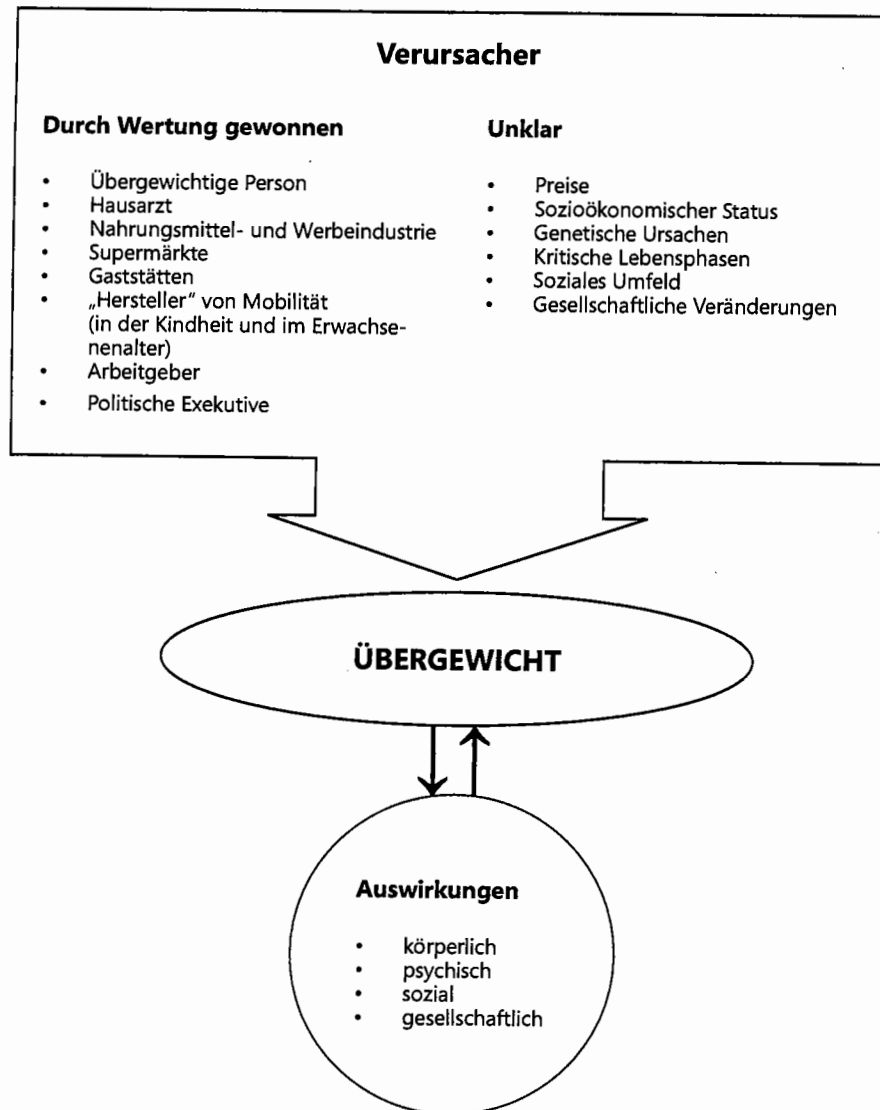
Verursacher

Durch Wertung gewonnen

- Übergewichtige Person
- Hausarzt
- Nahrungsmittel- und Werbeindustrie
- Supermärkte
- Gaststätten
- „Hersteller" von Mobilität (in der Kindheit und im Erwachsenenalter)
- Arbeitgeber
- Politische Exekutive

Unklar

- Preise
- Sozioökonomischer Status
- Genetische Ursachen
- Kritische Lebensphasen
- Soziales Umfeld
- Gesellschaftliche Veränderungen

ÜBERGEWICHT

Auswirkungen

- körperlich
- psychisch
- sozial
- gesellschaftlich